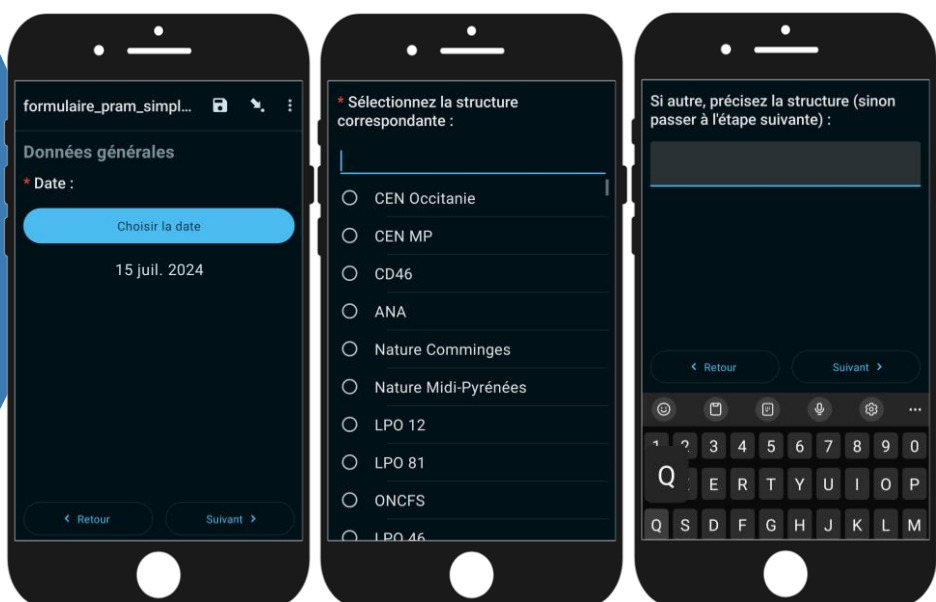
formulaire_pram_simpl...

Données générales

* Date :

Choisir la date

15 juil. 2024

‹ Retour

Suivant ›

* Sélectionnez la structure correspondante :

CEN Occitanie

CEN MP

CD46

ANA

Nature Comminges

Nature Midi-Pyrénées

LPO 12

LPO 81

ONCFS

LPO 46

Si autre, précisez la structure (sinon passer à l'étape suivante) :

‹ Retour

Suivant ›

1 2 3 4 5 6 7 8 9 0

Q

Q E R T Y U I O P

Q S D F G H J K L M